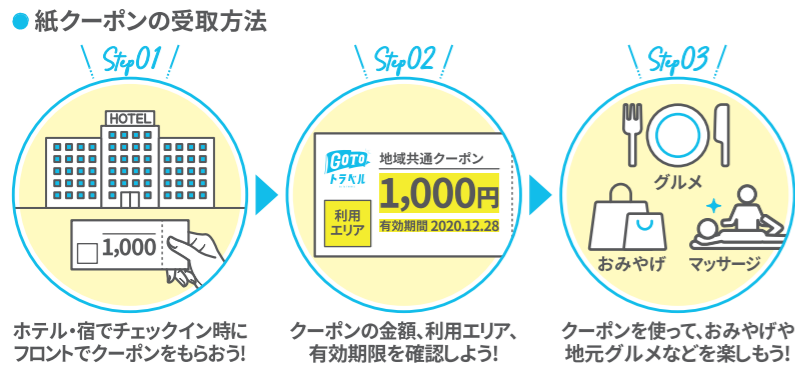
● 紙クーポンの受取方法

Step01

HOTEL

1,000

ホテル・宿でチェックイン時にフロントでクーポンをもらおう!

Step02

GOTO トラベル

地域共通クーポン

1,000円

利用エリア

有効期間 2020.12.28

クーポンの金額、利用エリア、有効期限を確認しよう!

Step03

グルメ

おみやげ

マッサージ

クーポンを使って、おみやげや地元グルメなどを楽しもう!